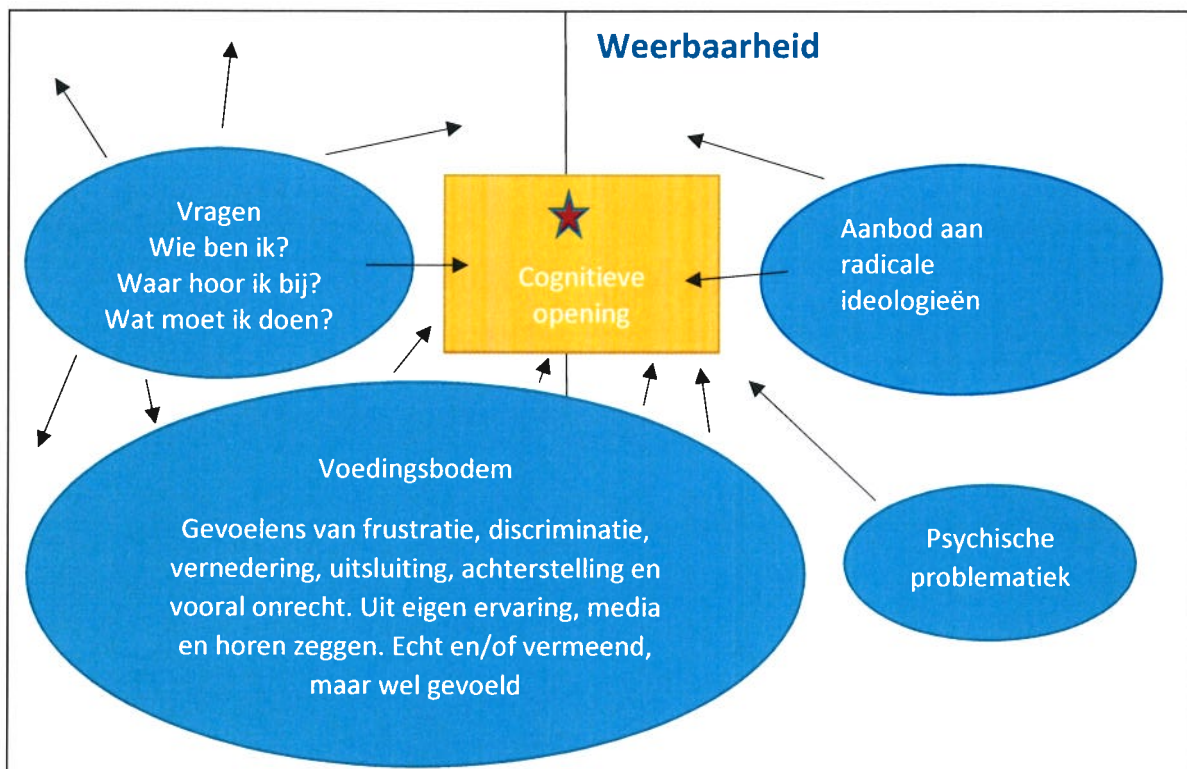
Weerbaarheid

Vragen
Wie ben ik?
Waar hoor ik bij?
Wat moet ik doen?

Cognitieve opening

Aanbod aan radicale ideologieën

Voedingsbodem

Gevoelens van frustratie, discriminatie, vernedering, uitsluiting, achterstelling en vooral onrecht. Uit eigen ervaring, media en horen zeggen. Echt en/of vermeend, maar wel gevoeld

Psychische problematiek